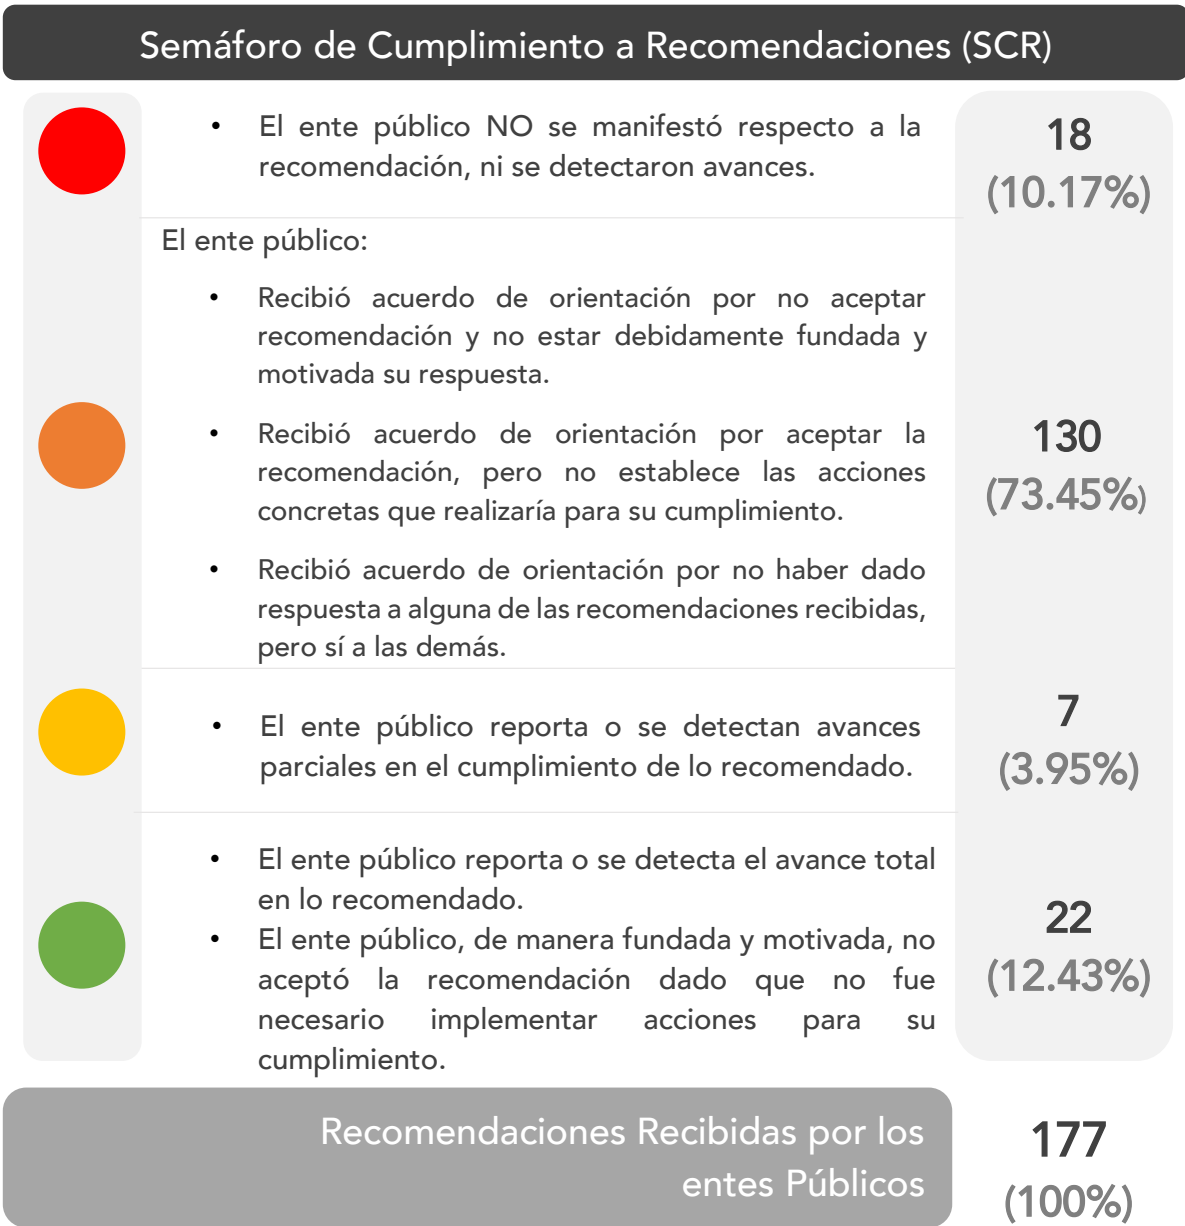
Semáforo de Cumplimiento a Recomendaciones (SCR)

• El ente público NO se manifestó respecto a la recomendación, ni se detectaron avances.

18
(10.17%)

El ente público:

• Recibió acuerdo de orientación por no aceptar recomendación y no estar debidamente fundada y motivada su respuesta.

• Recibió acuerdo de orientación por aceptar la recomendación, pero no establece las acciones concretas que realizaría para su cumplimiento.

• Recibió acuerdo de orientación por no haber dado respuesta a alguna de las recomendaciones recibidas, pero sí a las demás.

130
(73.45%)

• El ente público reporta o se detectan avances parciales en el cumplimiento de lo recomendado.

7
(3.95%)

• El ente público reporta o se detecta el avance total en lo recomendado.
• El ente público, de manera fundada y motivada, no aceptó la recomendación dado que no fue necesario implementar acciones para su cumplimiento.

22
(12.43%)

Recomendaciones Recibidas por los entes Públicos

177
(100%)